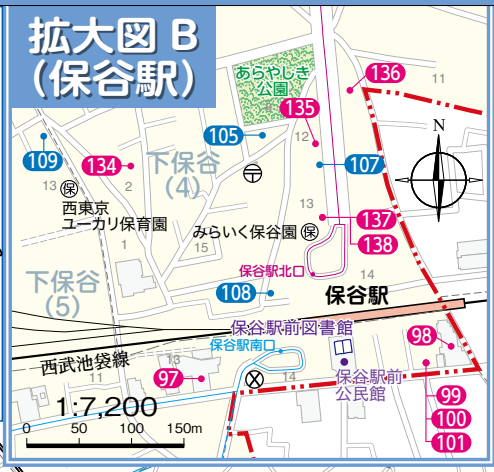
拡大図 B
(保谷駅)

あらやしき公園
136
11
135
12
105
109
134
下保谷
(4)
107
N
13
2
西東京ユーカリ保育園
13
みらいく保谷園
137
138
15
下保谷
(5)
保谷駅北口
14
108
保谷駅
保谷駅前図書館
98
保谷駅南口
西武池袋線
13
97
14
保谷駅前公民館
99
100
101
1:7,200
0
50
100
150m